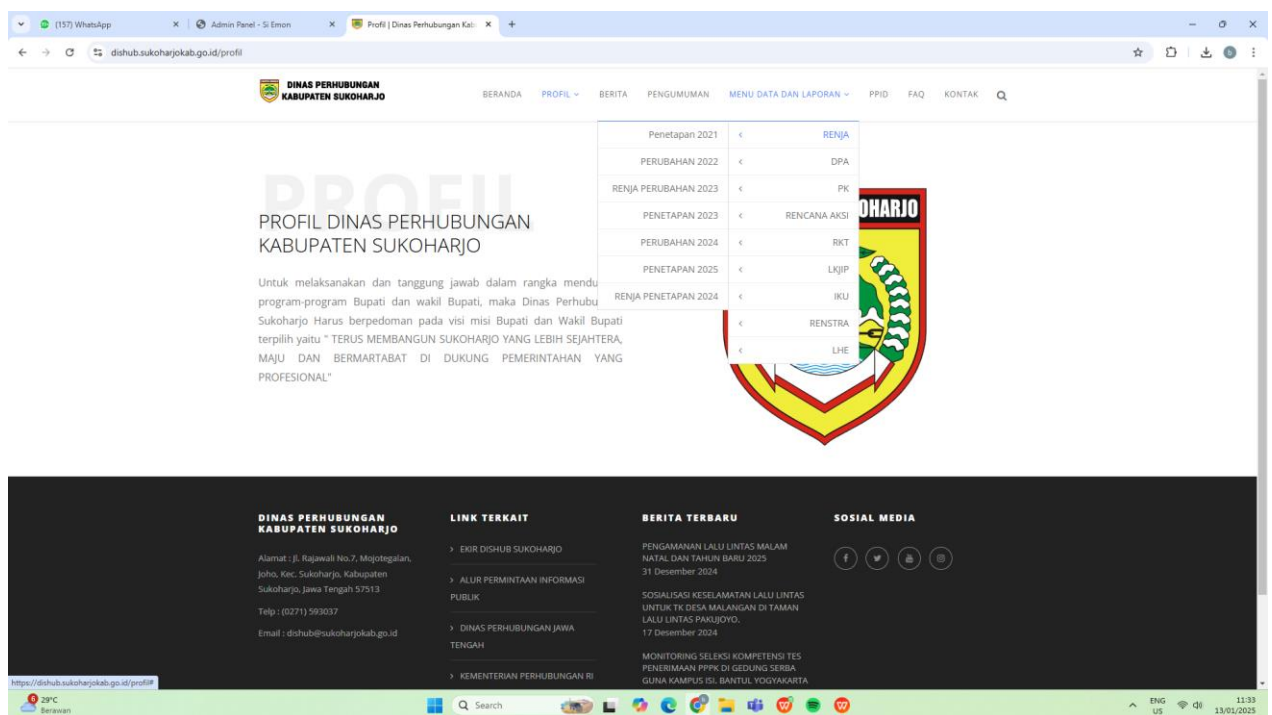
(157) WhatsApp
Admin Panel - Si Emon
Profil | Dinas Perhubungan Kab
dishub.sukoharjokab.go.id/profil

DINAS PERHUBUNGAN
KABUPATEN SUKOHARJO

BERANDA PROFIL BERITA PENGUMUMAN MENU DATA DAN LAPORAN PPID FAQ KONTAK

Penetapan 2021
PERUBAHAN 2022
RENJA PERUBAHAN 2023
PENETAPAN 2023
PERUBAHAN 2024
PENETAPAN 2025
RENJA PENETAPAN 2024

RENJA
DPA
PK
RENCANA AKSI
RKT
LKJIP
IKU
RENSTRA
LHE

PROFIL

PROFIL DINAS PERHUBUNGAN KABUPATEN SUKOHARJO

Untuk melaksanakan dan tanggung jawab dalam rangka mendu program-program Bupati dan wakil Bupati, maka Dinas Perhubu Sukoharjo Harus berpedoman pada visi misi Bupati dan Wakil Bupati terpilih yaitu " TERUS MEMBANGUN SUKOHARJO YANG LEBIH SEJAHTERA, MAJU DAN BERMARTABAT DI DUKUNG PEMERINTAHAN YANG PROFESIONAL"

OHARJO

DINAS PERHUBUNGAN KABUPATEN SUKOHARJO

Alamat : Jl. Rajawali No.7, Mojotegalan, Joho, Kec. Sukoharjo, Kabupaten Sukoharjo, Jawa Tengah 57513

Telp : (0271) 593037

Email : dishub@sukoharjokab.go.id

LINK TERKAIT

> EKIR DISHUB SUKOHARJO
> ALUR PERMINTAAN INFORMASI PUBLIK
> DINAS PERHUBUNGAN JAWA TENGAH
> KEMENTERIAN PERHUBUNGAN RI

BERITA TERBARU

PENGAMANAN LALU LINTAS MALAM NATAL DAN TAHUN BARU 2025
31 Desember 2024

SOSIALISASI KESELAMATAN LALU LINTAS UNTUK TK DESA MALANGAN DI TAMAN LALU LINTAS PAKUJOYO.
17 Desember 2024

MONITORING SELEKSI KOMPETENSI TES PENERIMAAN PPPK DI GEDUNG SERBA GUNA KAMPUS ISI. BANTUL YOGYAKARTA

SOSIAL MEDIA

https://dishub.sukoharjokab.go.id/profil#
29°C
Berawan
Search
ENG US
11:33
13/01/2025